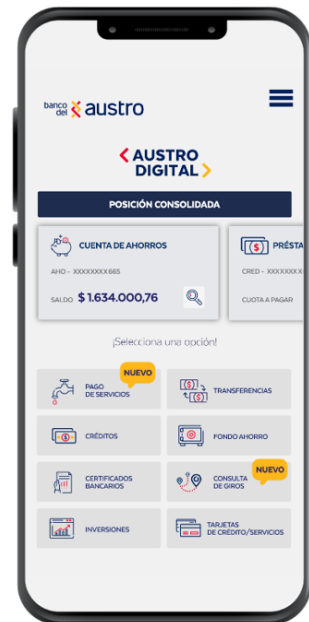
banco del austro

AUSTRO DIGITAL

POSICIÓN CONSOLIDADA

CUENTA DE AHORROS

AHO – XXXXXXXX 665

SALDO $ 1.634.000,76

PRÉSTA

CRED – XXXXXXX X

CUOTA A PAGAR

¡Selecciona una opción!

NUEVO

PAGO DE SERVICIOS

TRANSFERENCIAS

CRÉDITOS

FONDO AHORRO

CERTIFICADOS BANCARIOS

NUEVO

CONSULTA DE GIROS

INVERSIONES

TARJETAS DE CRÉDITO/SERVICIOS